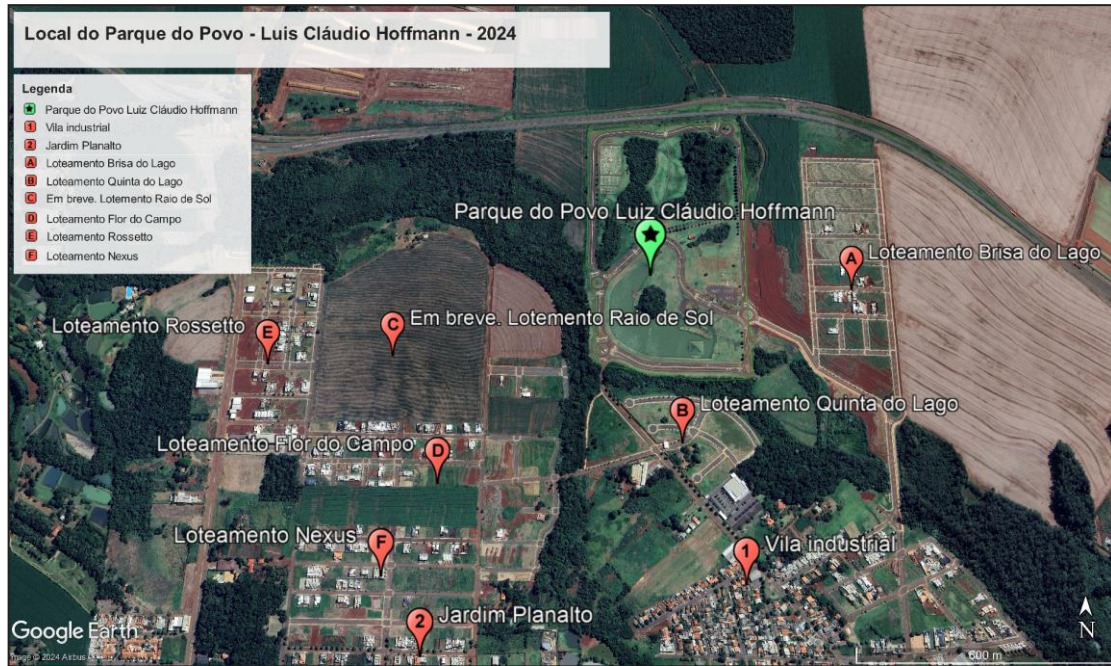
Local do Parque do Povo - Luis Cláudio Hoffmann - 2024

Legenda
Parque do Povo Luiz Cláudio Hoffmann
1 Vila industrial
2 Jardim Planalto
A Loteamento Brisa do Lago
B Loteamento Quinta do Lago
C Em breve. Lotemento Raio de Sol
D Loteamento Flor do Campo
E Loteamento Rossetto
F Loteamento Nexus

Parque do Povo Luiz Cláudio Hoffmann
A Loteamento Brisa do Lago
C Em breve. Lotemento Raio de Sol
E Loteamento Rossetto
B Loteamento Quinta do Lago
D Loteamento Flor do Campo
F Loteamento Nexus
1 Vila industrial
2 Jardim Planalto

Google Earth
Image © 2024 Airbus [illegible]
N
600 m